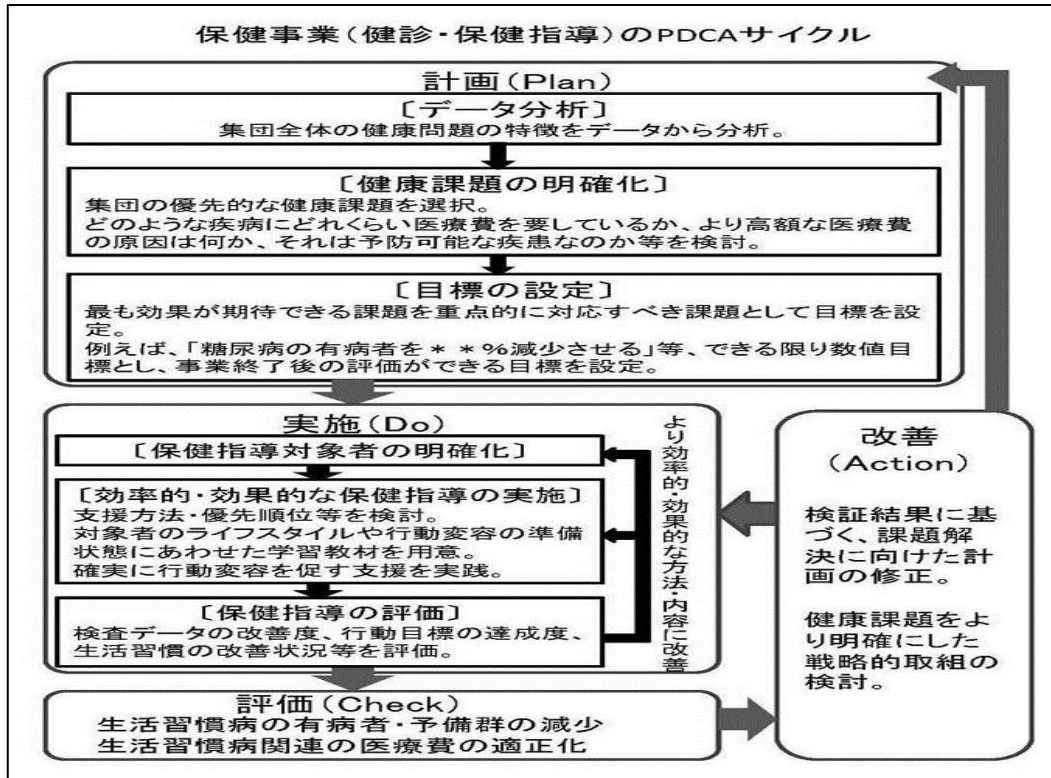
保健事業（健診・保健指導）のPDCAサイクル

計画（Plan）

［データ分析］
集団全体の健康問題の特徴をデータから分析。

［健康課題の明確化］
集団の優先的な健康課題を選択。
どのような疾病にどれくらい医療費を要しているか、より高額な医療費の原因は何か、それは予防可能な疾患なのか等を検討。

［目標の設定］
最も効果が期待できる課題を重点的に対応すべき課題として目標を設定。
例えば、「糖尿病の有病者を＊＊％減少させる」等、できる限り数値目標とし、事業終了後の評価ができる目標を設定。

実施（Do）

［保健指導対象者の明確化］

［効率的・効果的な保健指導の実施］
支援方法・優先順位等を検討。
対象者のライフスタイルや行動変容の準備状態にあわせた学習教材を用意。
確実に行動変容を促す支援を実践。

［保健指導の評価］
検査データの改善度、行動目標の達成度、生活習慣の改善状況等を評価。

より効率的・効果的な方法・内容に改善

改善
（Action）

検証結果に基づく、課題解決に向けた計画の修正。

健康課題をより明確にした戦略的取組の検討。

評価（Check）
生活習慣病の有病者・予備群の減少
生活習慣病関連の医療費の適正化